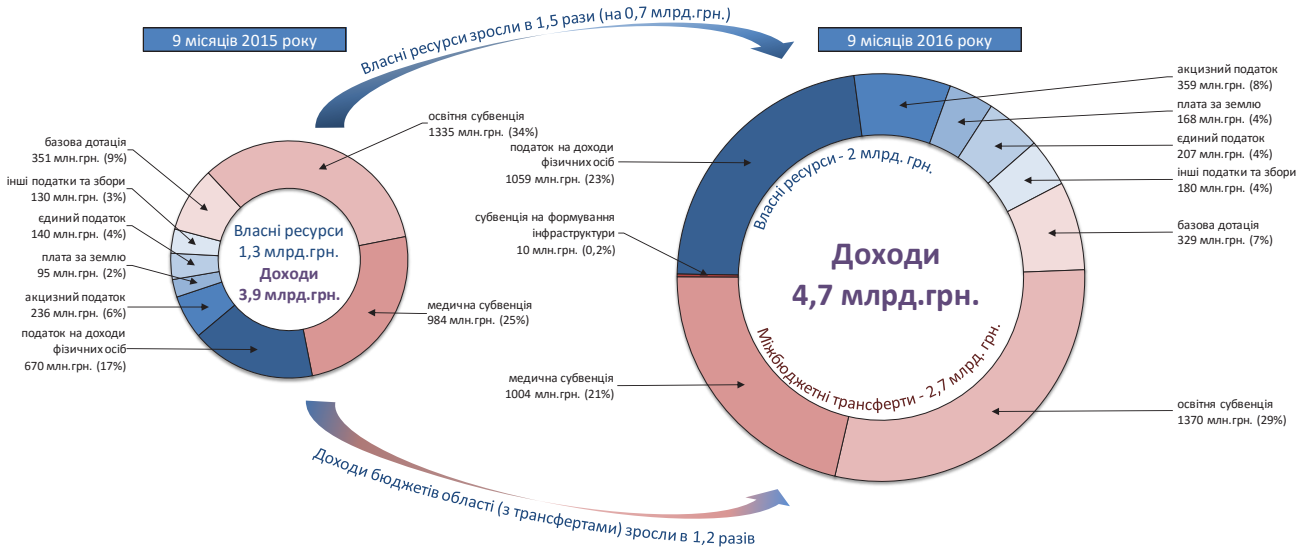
9 місяців 2015 року

Власні ресурси зросли в 1,5 рази (на 0,7 млрд.грн.)

9 місяців 2016 року

освітня субвенція
1335 млн.грн. (34%)

базова дотація
351 млн.грн. (9%)

інші податки та збори
130 млн.грн. (3%)

єдиний податок
140 млн.грн. (4%)

плата за землю
95 млн.грн. (2%)

акцизний податок
236 млн.грн. (6%)

податок на доходи фізичних осіб
670 млн.грн. (17%)

Власні ресурси
1,3 млрд.грн.
Доходи
3,9 млрд.грн.

медична субвенція
984 млн.грн. (25%)

податок на доходи фізичних осіб
1059 млн.грн. (23%)

субвенція на формування інфраструктури
10 млн.грн. (0,2%)

медична субвенція
1004 млн.грн. (21%)

Власні ресурси - 2 млрд. грн.

Доходи
4,7 млрд.грн.

Міжбюджетні трансферти - 2,7 млрд. грн.

акцизний податок
359 млн.грн. (8%)

плата за землю
168 млн.грн. (4%)

єдиний податок
207 млн.грн. (4%)

інші податки та збори
180 млн.грн. (4%)

базова дотація
329 млн.грн. (7%)

освітня субвенція
1370 млн.грн. (29%)

Доходи бюджетів області (з трансфертами) зросли в 1,2 разів